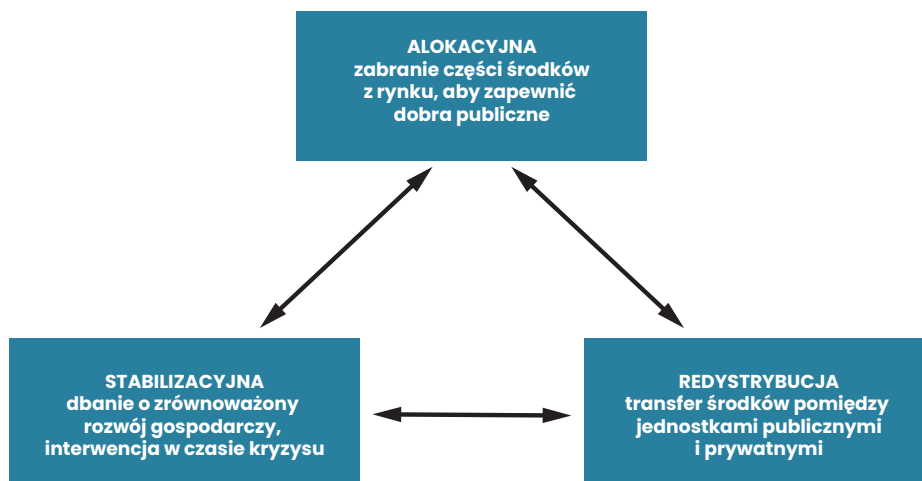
ALOKACYJNA
zabranie części środków z rynku, aby zapewnić dobra publiczne

STABILIZACYJNA
dbanie o zrównoważony rozwój gospodarczy, interwencja w czasie kryzysu

REDYSTRYBUCJA
transfer środków pomiędzy jednostkami publicznymi i prywatnymi